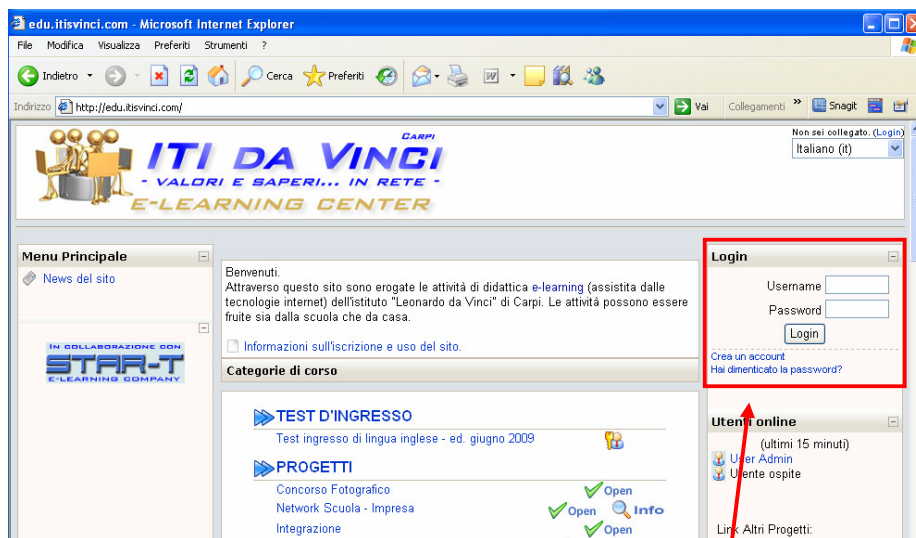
edu.itisvinci.com - Microsoft Internet Explorer

File Modifica Visualizza Preferiti Strumenti ?

Indietro Cerca Preferiti

Indirizzo http://edu.itisvinci.com/ Vai Collegamenti » Snagit

Carpi
ITI DA VINCI
- VALORI E SAPERI... IN RETE -
E-LEARNING CENTER

Non sei collegato. (Login)
Italiano (it)

Menu Principale
News del sito

In collaborazione con
STAR-T
E-LEARNING COMPANY

Benvenuti.
Attraverso questo sito sono erogate le attività di didattica e-learning (assistita dalle tecnologie internet) dell'istituto "Leonardo da Vinci" di Carpi. Le attività possono essere fruite sia dalla scuola che da casa.

Informazioni sull'iscrizione e uso del sito.

Categorie di corso

TEST D'INGRESSO
Test ingresso di lingua inglese - ed. giugno 2009

PROGETTI
Concorso Fotografico Open
Network Scuola - Impresa Open Info
Integrazione Open

Login
Username
Password
Login
Crea un account
Hai dimenticato la password?

Utenti online
(ultimi 15 minuti)
User Admin
Utente ospite

Link Altri Progetti: